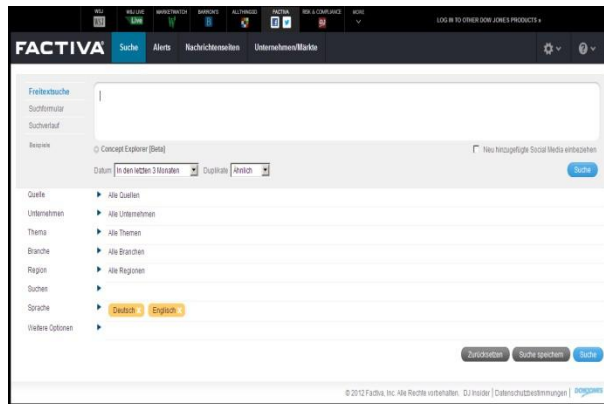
WSJ WSJ LIVE MARKETWATCH BARRON'S ALLTHINGSD FACTIVA RISK & COMPLIANCE MORE

LOG IN TO OTHER DOW JONES PRODUCTS »

FACTIVA Suche Alerts Nachrichtenseiten Unternehmen/Märkte

Freitextsuche
Suchformular
Suchverlauf
Beispiele

Concept Explorer [Beta]

Neu hinzugefügte Social Media einbeziehen

Datum In den letzten 3 Monaten Duplikate Ähnlich

Suche

Quelle Alle Quellen
Unternehmen Alle Unternehmen
Thema Alle Themen
Branche Alle Branchen
Region Alle Regionen
Suchen
Sprache Deutsch Englisch
Weitere Optionen

Zurücksetzen Suche speichern Suche

© 2012 Factiva, Inc. Alle Rechte vorbehalten. DJ Insider | Datenschutzbestimmungen | DOWJONES